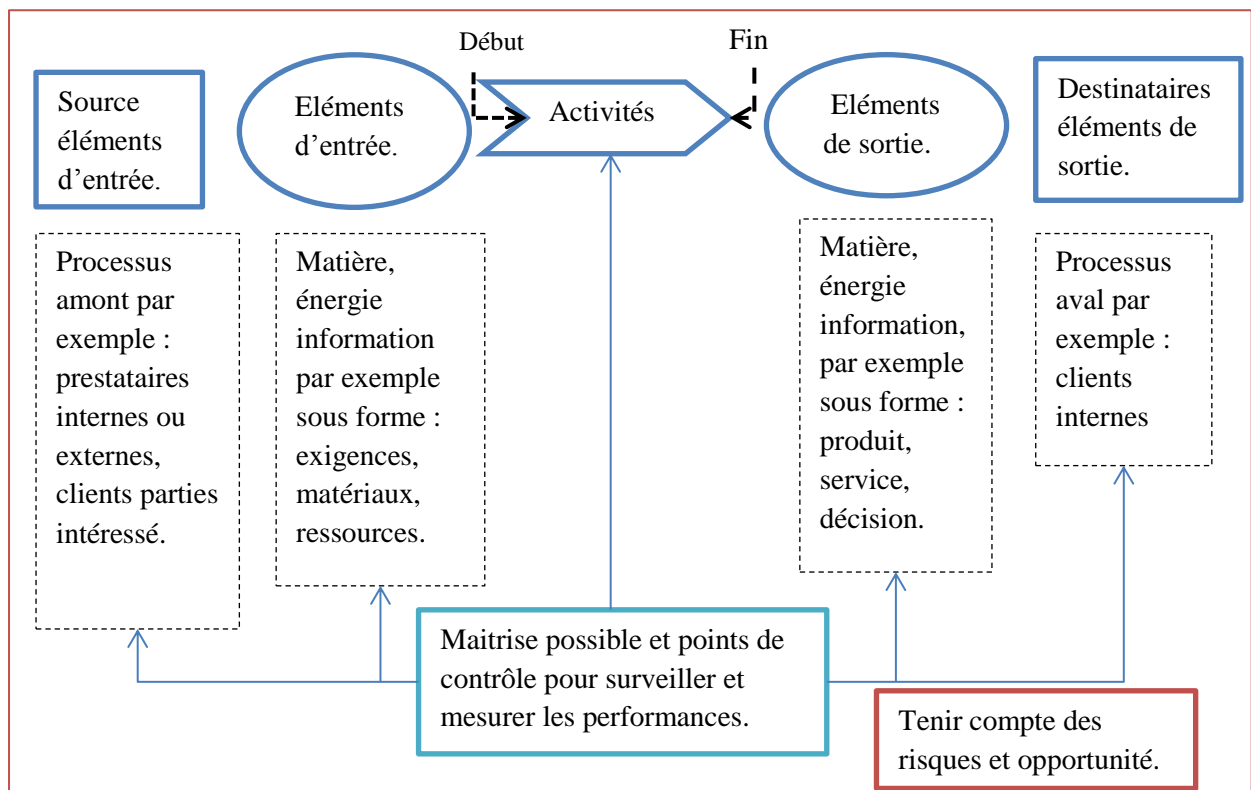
Début

Fin

Source éléments d’entrée.

Eléments d’entrée.

Activités

Eléments de sortie.

Destinataires éléments de sortie.

Processus amont par exemple : prestataires internes ou externes, clients parties intéressé.

Matière, énergie information par exemple sous forme : exigences, matériaux, ressources.

Matière, énergie information, par exemple sous forme : produit, service, décision.

Processus aval par exemple : clients internes

Maitrise possible et points de contrôle pour surveiller et mesurer les performances.

Tenir compte des risques et opportunité.